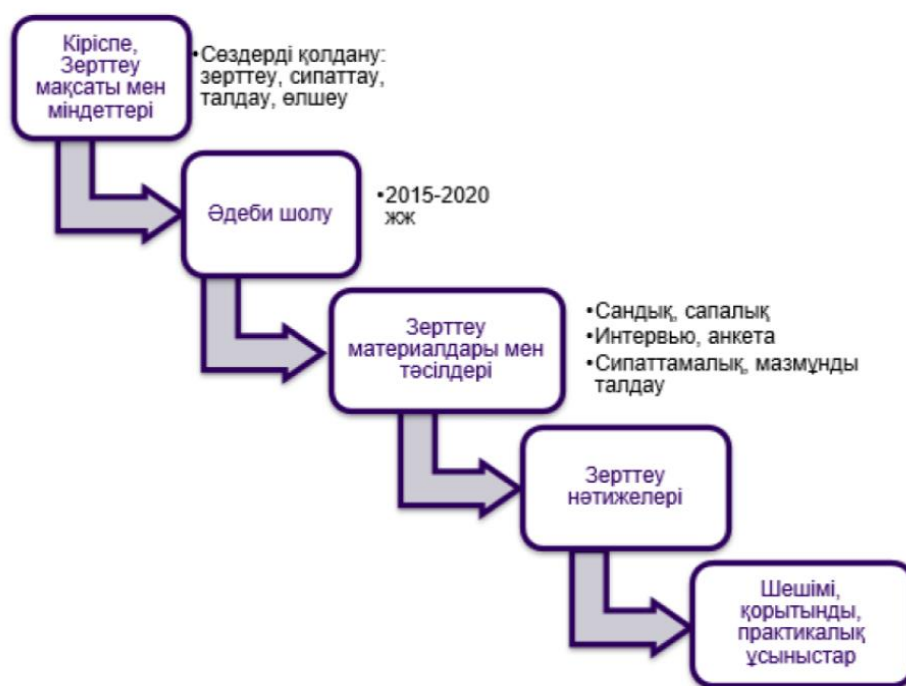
Кіріспе, Зерттеу мақсаты мен міндеттері

•Сөздерді қолдану: зерттеу, сипаттау, талдау, өлшеу

Әдеби шолу

•2015-2020 жж

Зерттеу материалдары мен тәсілдері

•Сандық, сапалық
•Интервью, анкета
•Сипаттамалық, мазмұнды талдау

Зерттеу нәтижелері

Шешімі, қорытынды, практикалық ұсыныстар